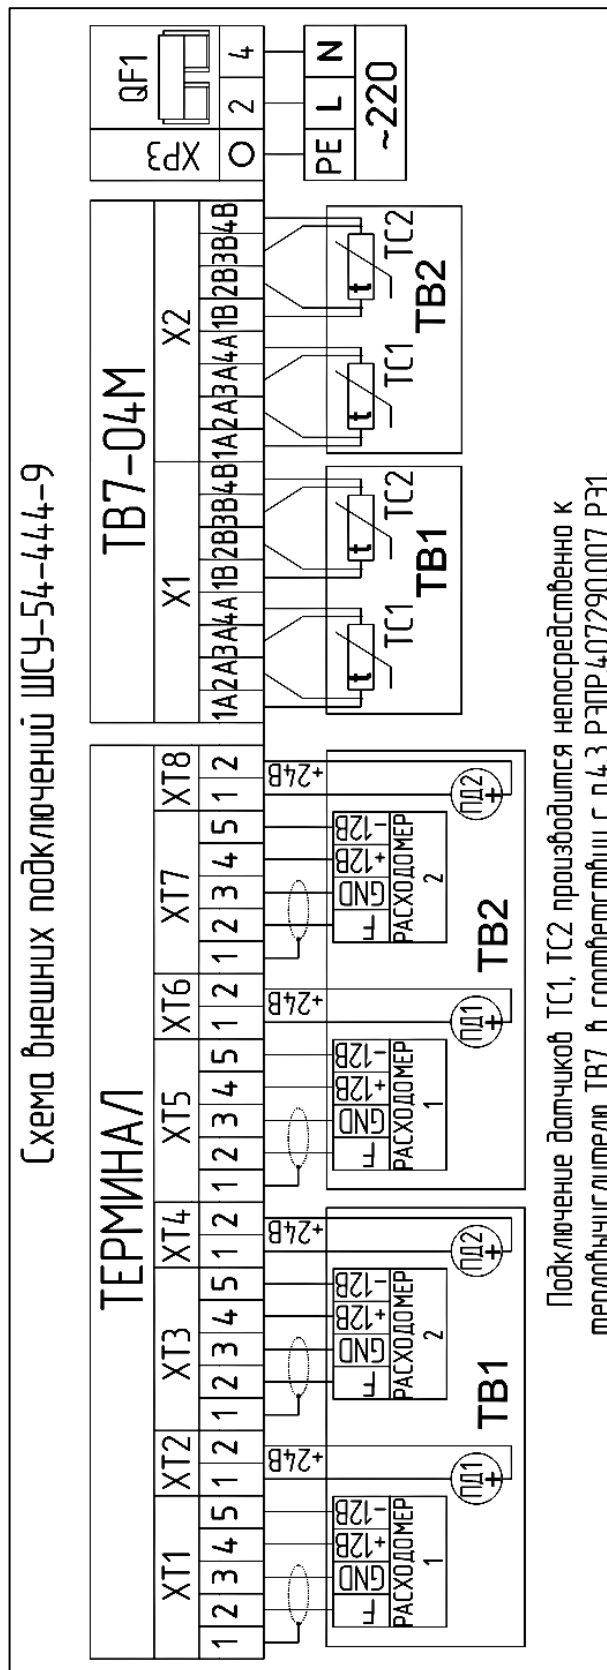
Схема внешних подключений ШСУ-54-444-9

ТЕРМИНАЛ

| XT1 | | | | | XT2 | | XT3 | | | | | XT4 | | XT5 | | | | | XT6 | | XT7 | | | | | XT8 | |
|---|---|---|---|---|---|---|---|---|---|---|---|---|---|---|---|---|---|---|---|---|---|---|---|---|---|---|---|
| 1 | 2 | 3 | 4 | 5 | 1 | 2 | 1 | 2 | 3 | 4 | 5 | 1 | 2 | 1 | 2 | 3 | 4 | 5 | 1 | 2 | 1 | 2 | 3 | 4 | 5 | 1 | 2 |

F GND +12В -12В РАСХОДОМЕР 1
+24В ПД1
F GND +12В -12В РАСХОДОМЕР 2
+24В ПД2
ТВ1

F GND +12В -12В РАСХОДОМЕР 1
+24В ПД1
F GND +12В -12В РАСХОДОМЕР 2
+24В ПД2
ТВ2

ТВ7-04М

| X1 | | | | | | | | X2 | | | | | | | |
|---|---|---|---|---|---|---|---|---|---|---|---|---|---|---|---|
| 1A | 2A | 3A | 4A | 1B | 2B | 3B | 4B | 1A | 2A | 3A | 4A | 1B | 2B | 3B | 4B |

t ТС1 t ТС2 ТВ1
t ТС1 t ТС2 ТВ2

XP3 QF1
O 2 4
PE L N
~220

Подключение датчиков ТС1, ТС2 производится непосредственно к тепловычислителю ТВ7, в соответствии с п.4.3 РЭПР.407290.007 РЭ1.